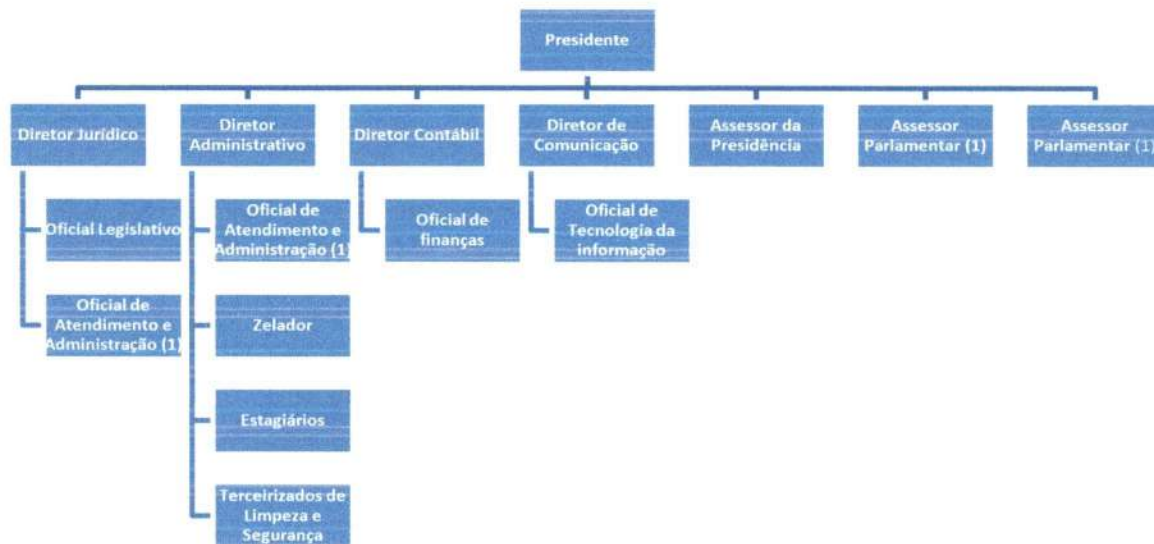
Presidente

Diretor Jurídico

Oficial Legislativo

Oficial de Atendimento e Administração (1)

Diretor Administrativo

Oficial de Atendimento e Administração (1)

Zelador

Estagiários

Terceirizados de Limpeza e Segurança

Diretor Contábil

Oficial de finanças

Diretor de Comunicação

Oficial de Tecnologia da informação

Assessor da Presidência

Assessor Parlamentar (1)

Assessor Parlamentar (1)